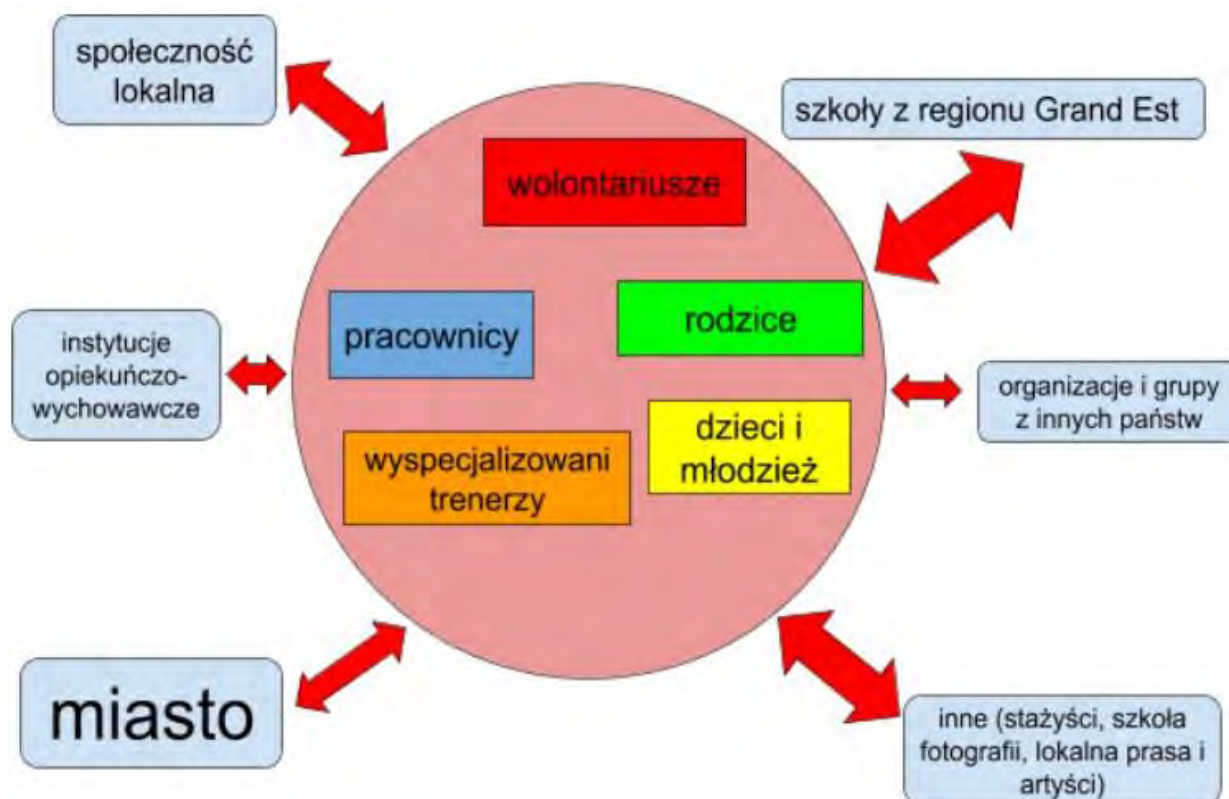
społeczność lokalna

szkoły z regionu Grand Est

wolontariusze

pracownicy

rodzice

instytucje opiekuńczo-wychowawcze

organizacje i grupy z innych państw

dzieci i młodzież

wyspecjalizowani trenerzy

miasto

inne (stażyści, szkoła fotografii, lokalna prasa i artyści)